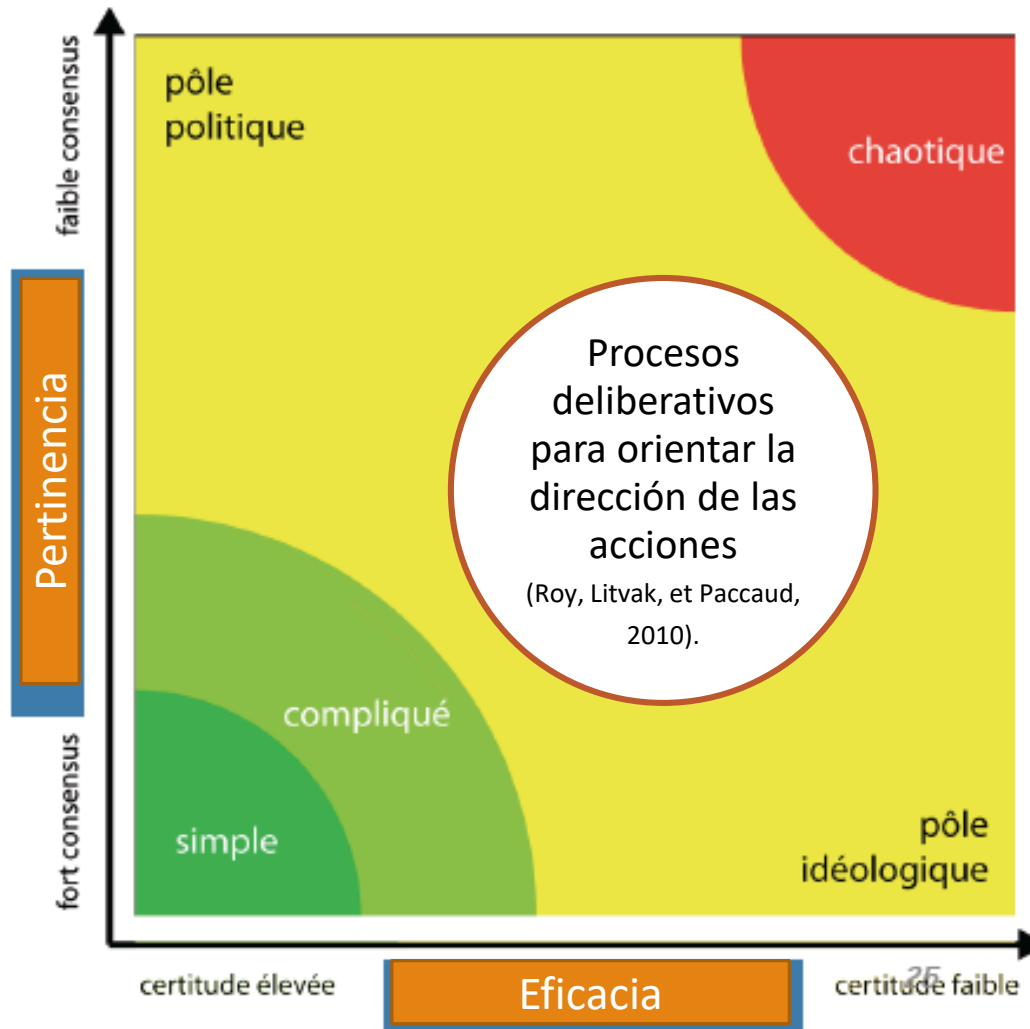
faible consensus

Pertinencia

fort consensus

pôle politique

chaotique

Procesos deliberativos para orientar la dirección de las acciones
(Roy, Litvak, et Paccaud, 2010).

compliqué

simple

pôle idéologique

certitude élevée

Eficacia

25

certitude faible